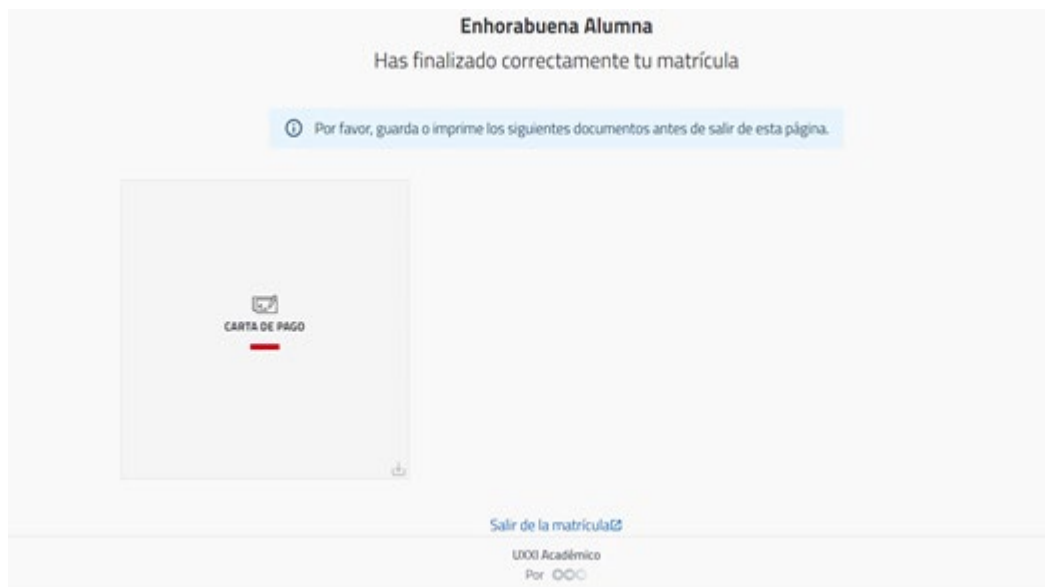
Enhorabuena Alumna

Has finalizado correctamente tu matrícula

Por favor, guarda o imprime los siguientes documentos antes de salir de esta página.

CARTA DE PAGO

Salir de la matrícula

UXXI Académico

Por